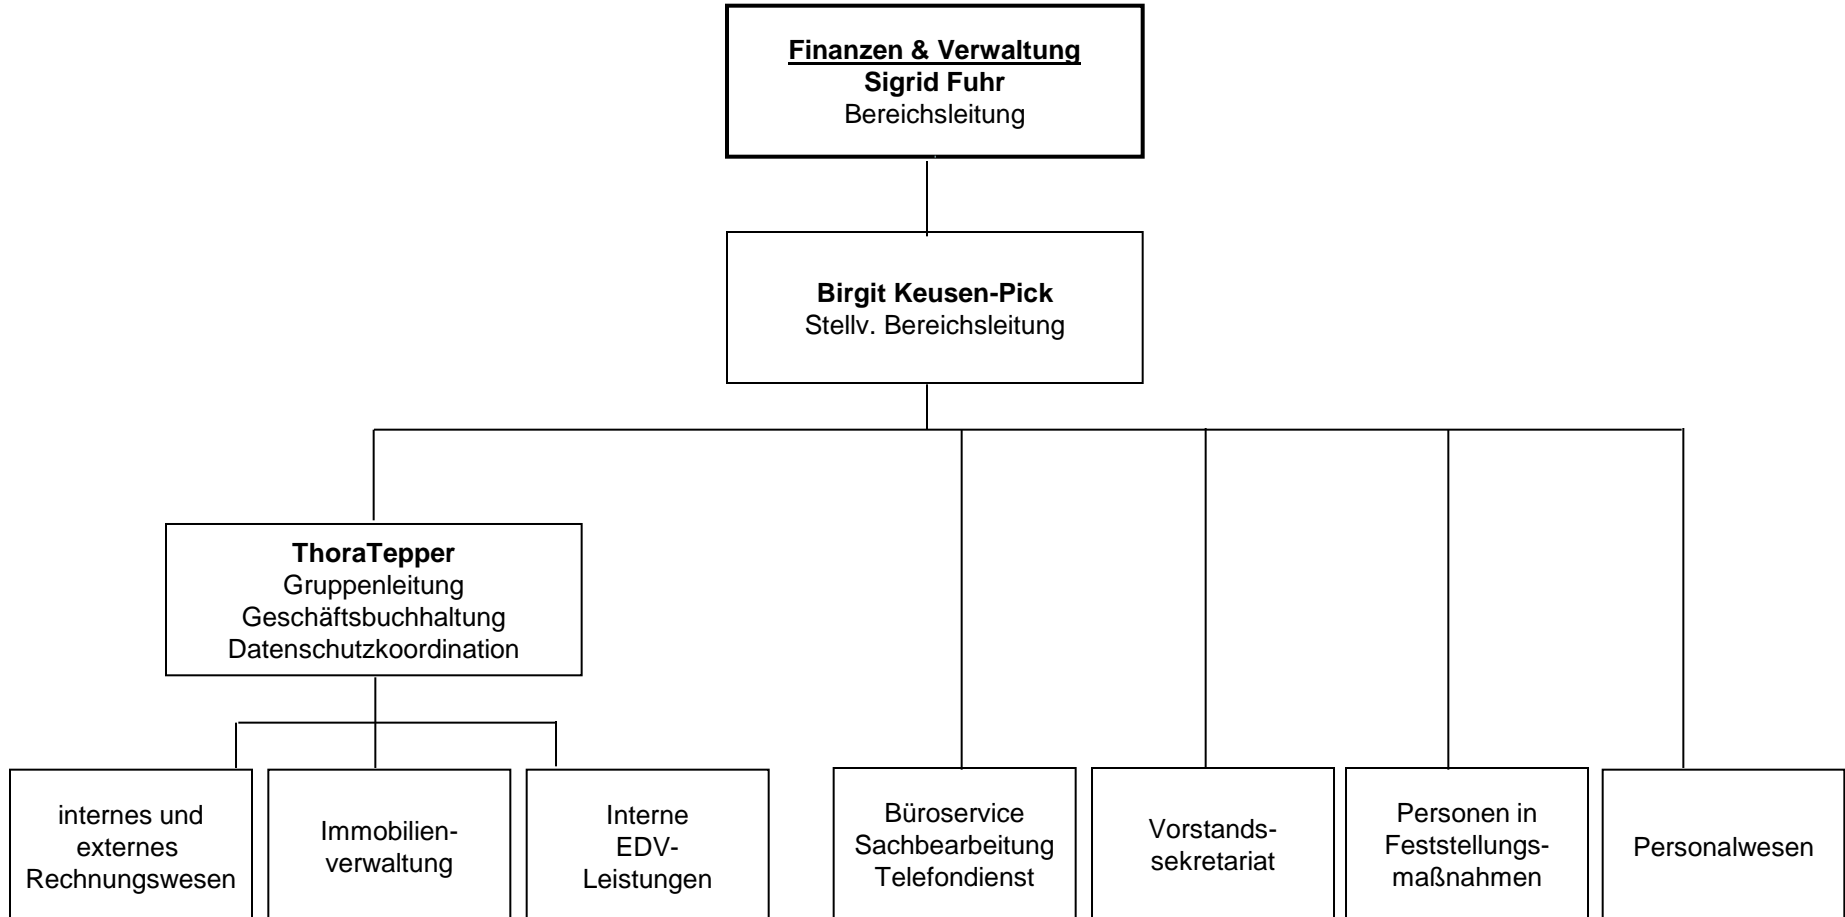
Finanzen & Verwaltung
Sigrid Fuhr
Bereichsleitung

Birgit Keusen-Pick
Stellv. Bereichsleitung

ThoraTepper
Gruppenleitung
Geschäftsbuchhaltung
Datenschutzkoordination

internes und externes Rechnungswesen

Immobilienverwaltung

Interne EDV-Leistungen

Büroservice
Sachbearbeitung
Telefondienst

Vorstandssekretariat

Personen in Feststellungsmaßnahmen

Personalwesen